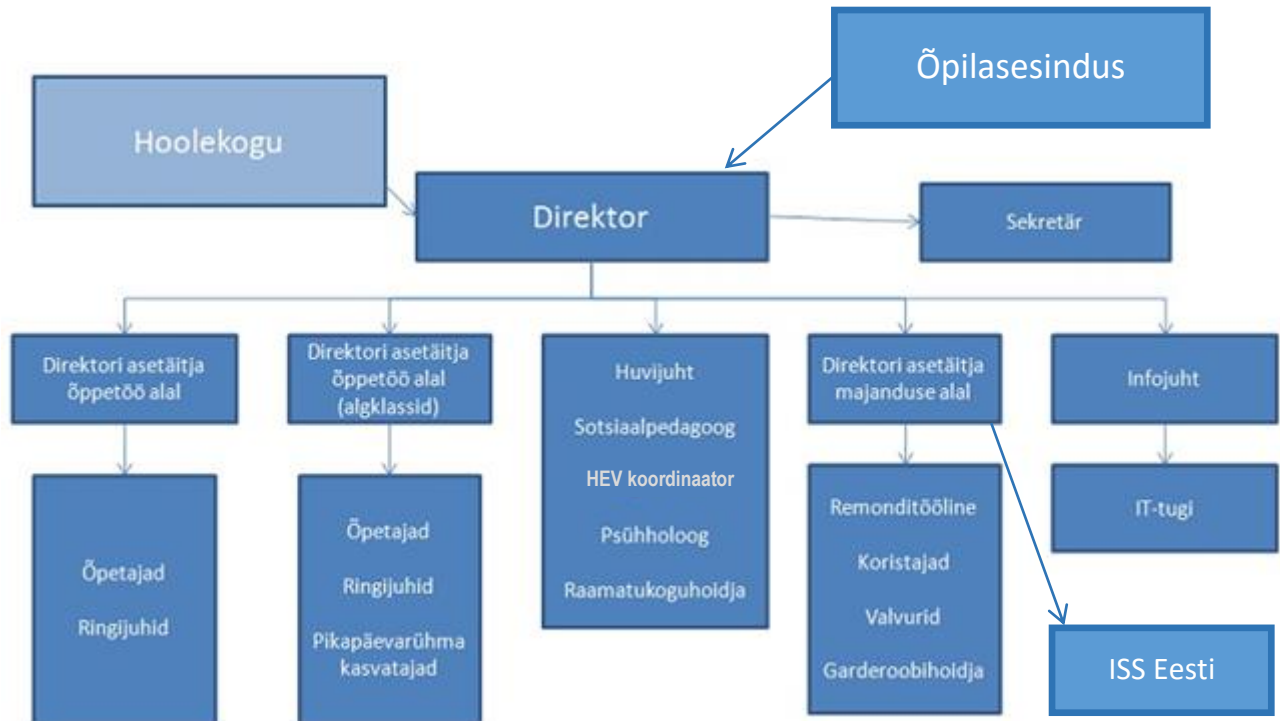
Õpilasesindus

Hoolekogu

Direktor

Sekretär

Direktori asetäitja õppetöö alal

Õpetajad

Ringijuhid

Direktori asetäitja õppetöö alal (algklassid)

Õpetajad

Ringijuhid

Pikapäevarühma kasvatajad

Huvijuht

Sotsiaalpedagoog

HEV koordinaator

Psühholoog

Raamatukoguhoidja

Direktori asetäitja majanduse alal

Remonditööline

Koristajad

Valvurid

Garderoobihoidja

ISS Eesti

Infojuht

IT-tugi